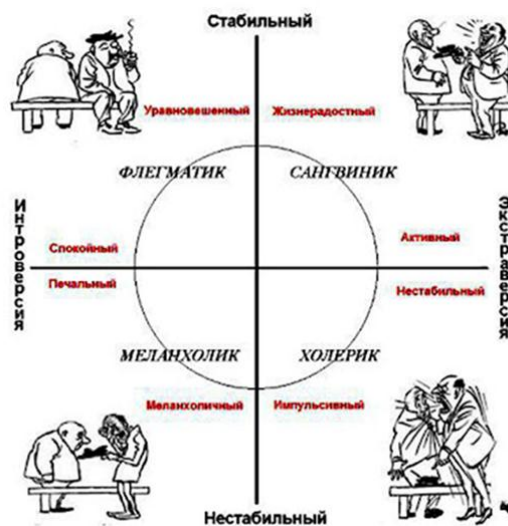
Стабильный

Уравновешенный

Жизнерадостный

ФЛЕГМАТИК

САНГВИНИК

Интроверсия

Экстраверсия

Спокойный

Печальный

Активный

Нестабильный

МЕЛАНХОЛИК

ХОЛЕРИК

Меланхоличный

Импульсивный

Нестабильный